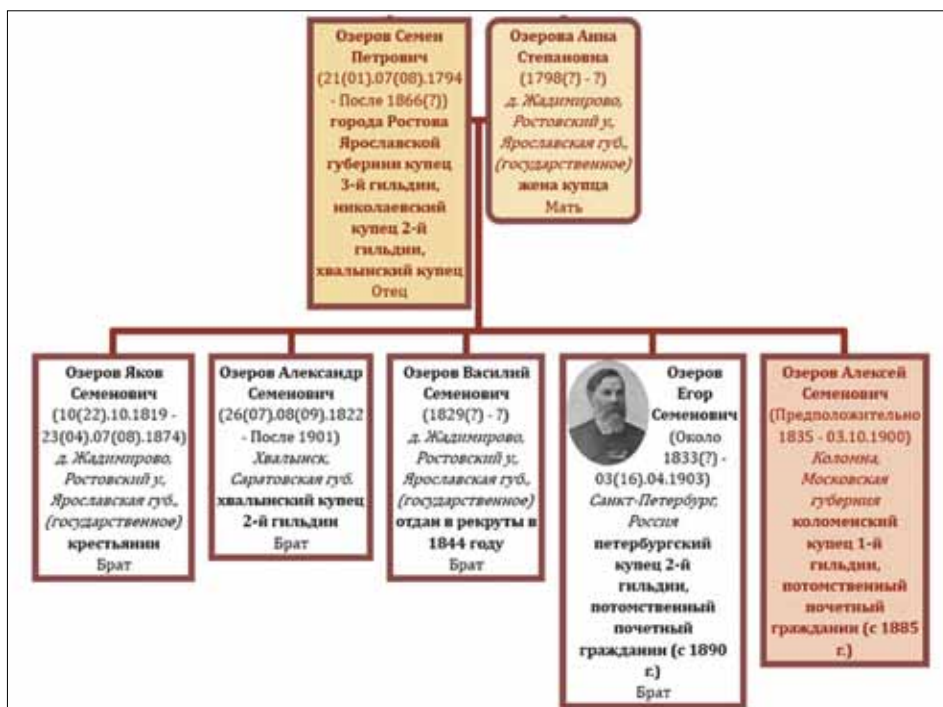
Озеров Семен Петрович (21(01).07(08).1794 - После 1866(?)) города Ростова Ярославской губернии купец 3-й гильдии, николаевский купец 2-й гильдии, хвалынский купец
Отец

Озерова Анна Степановна (1798(?) - ?) д. Жадинирово, Ростовский у, Ярославская губ., (государственное) жена купца
Мать

Озеров Яков Семенович (10(22).10.1819 - 23(04).07(08).1874) д. Жадинирово, Ростовский у, Ярославская губ., (государственное) крестьянин
Брат

Озеров Александр Семенович (26(07).08(09).1822 - После 1901) Хвалынск, Саратовская губ. хвалынский купец 2-й гильдии
Брат

Озеров Василий Семенович (1829(?) - ?) д. Жадинирово, Ростовский у, Ярославская губ., (государственное) отдан в рекруты в 1844 году
Брат

Озеров Егор Семенович (Около 1833(?) - 03(16).04.1903) Санкт-Петербург, Россия петербургский купец 2-й гильдии, потомственный почетный гражданин (с 1890 г.)
Брат

Озеров Алексей Семенович (Предположительно 1835 - 03.10.1900) Коломна, Московская губерния коломенский купец 1-й гильдии, потомственный почетный гражданин (с 1885 г.)